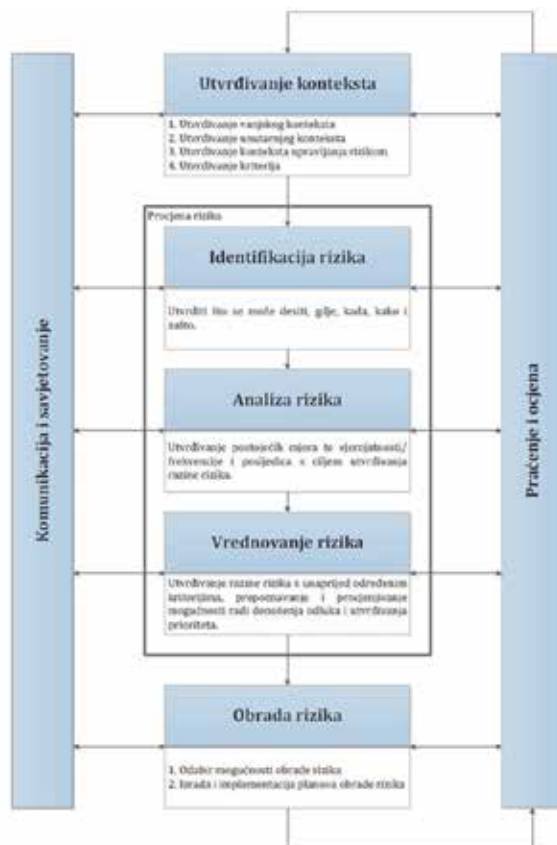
Komunikacija i savjetovanje

Utvrđivanje konteksta

1. Utvrđivanje vanjskog konteksta
2. Utvrđivanje unutarnjeg konteksta
3. Utvrđivanje konteksta upravljanja rizikom
4. Utvrđivanje kriterija

Procjena rizika

Identifikacija rizika

Utvrditi što se može desiti, gdje, kada, kako i zašto.

Analiza rizika

Utvrđivanje postojećih mjera te vjerojatnosti/ frekvencije i posljedica s ciljem utvrđivanja razine rizika.

Vrednovanje rizika

Utvrđivanje razine rizika s unaprijed određenim kriterijima, prepoznavanje i procjenjivanje mogućnosti radi donošenja odluka i utvrđivanja prioriteta.

Obrada rizika

1. Odabir mogućnosti obrade rizika
2. Izrada i implementacija planova obrade rizika

Praćenje i ocjena